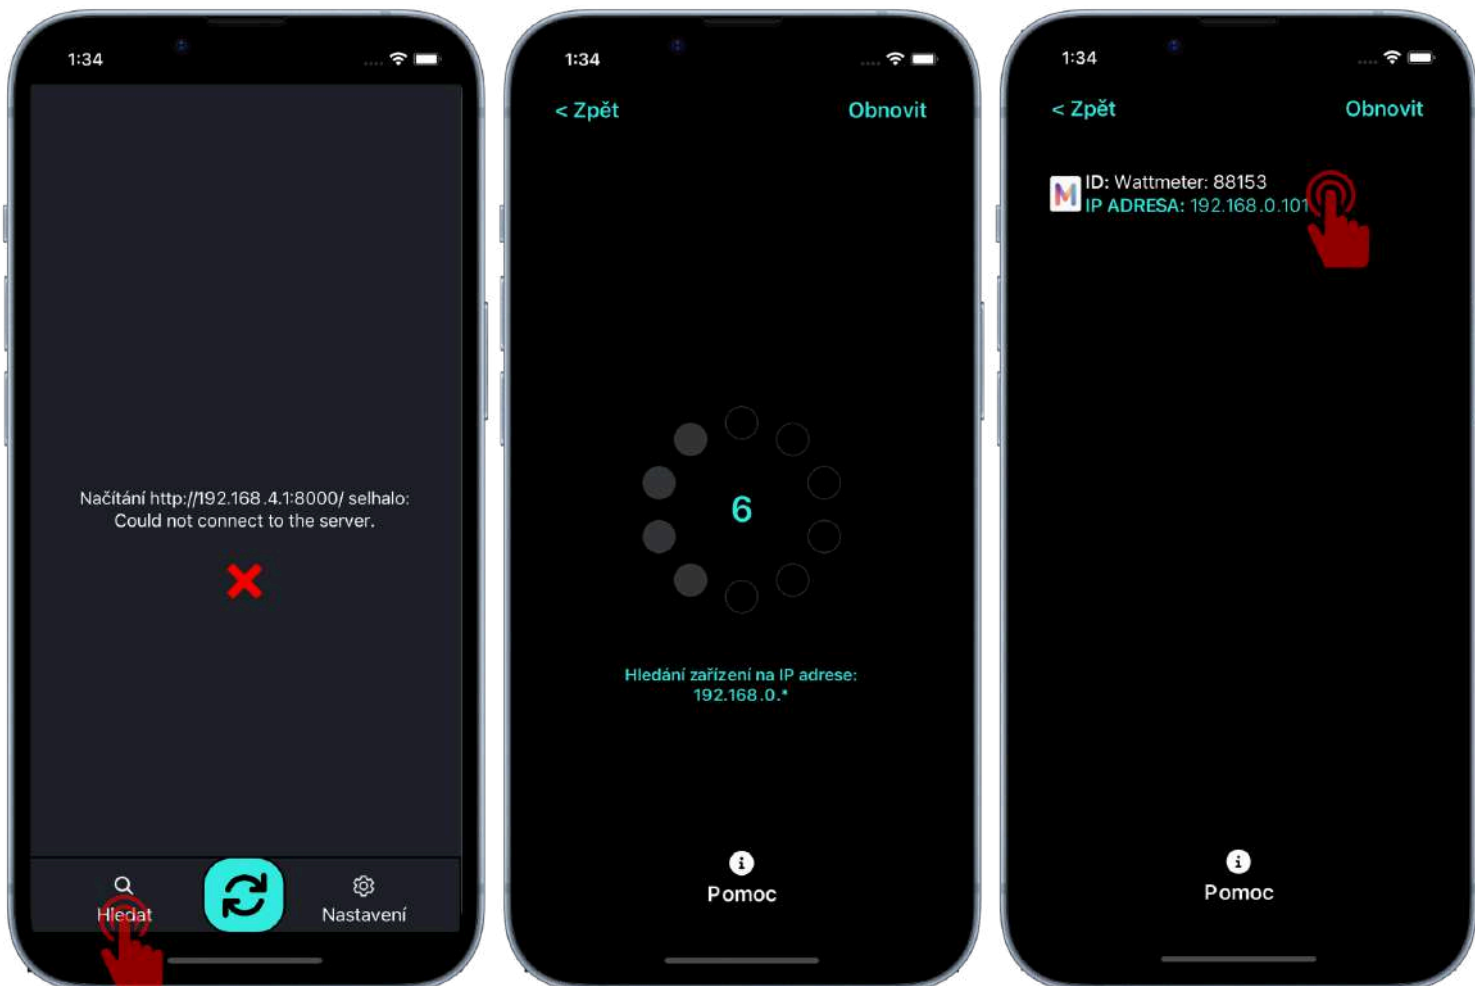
1:34

Načítání http://192.168.4.1:8000/ selhalo: Could not connect to the server.

Hledat

Nastavení

1:34

< Zpět

Obnovit

6

Hledání zařízení na IP adrese: 192.168.0.*

Pomoc

1:34

< Zpět

Obnovit

ID: Wattmeter: 88153
IP ADRESA: 192.168.0.101

Pomoc